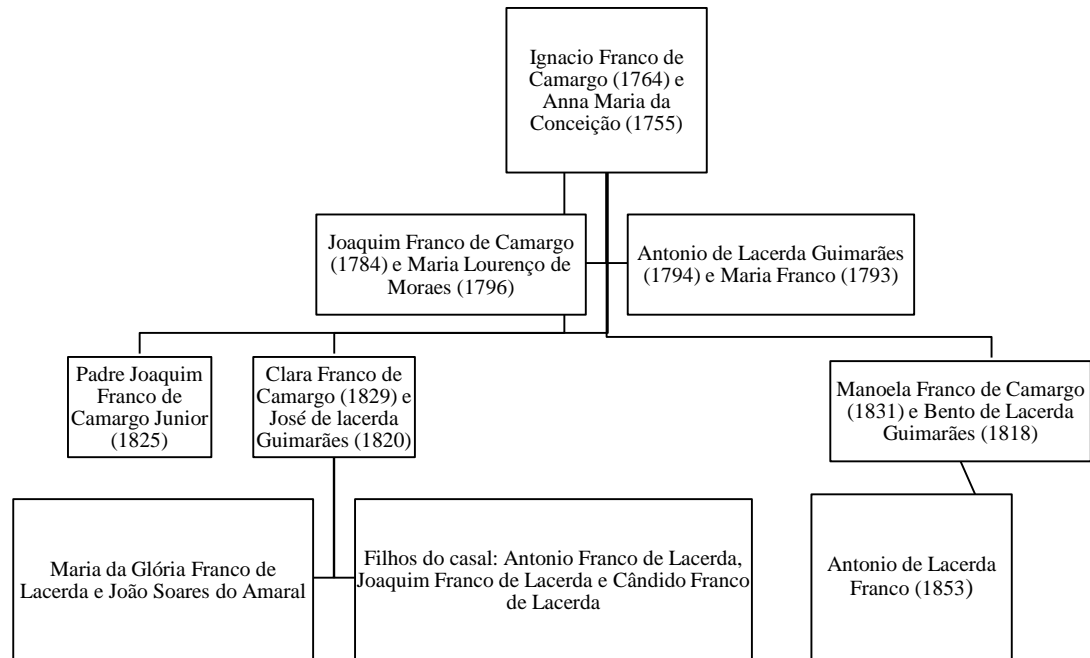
Ignacio Franco de Camargo (1764) e Anna Maria da Conceição (1755)

Joaquim Franco de Camargo (1784) e Maria Lourenço de Moraes (1796)

Antonio de Lacerda Guimarães (1794) e Maria Franco (1793)

Padre Joaquim Franco de Camargo Junior (1825)

Clara Franco de Camargo (1829) e José de lacerda Guimarães (1820)

Manoela Franco de Camargo (1831) e Bento de Lacerda Guimarães (1818)

Maria da Glória Franco de Lacerda e João Soares do Amaral

Filhos do casal: Antonio Franco de Lacerda, Joaquim Franco de Lacerda e Cândido Franco de Lacerda

Antonio de Lacerda Franco (1853)